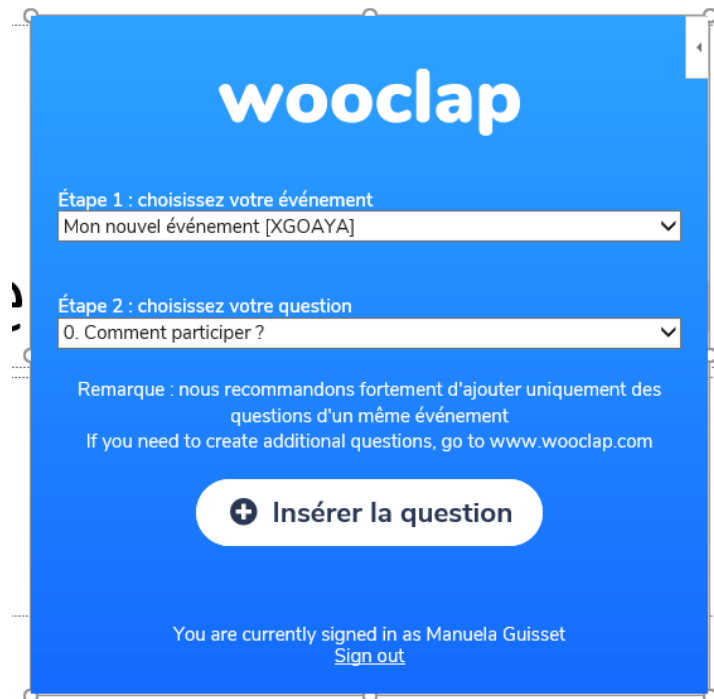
wooclap

Étape 1 : choisissez votre événement
Mon nouvel événement [XGOAYA]

Étape 2 : choisissez votre question
0. Comment participer ?

Remarque : nous recommandons fortement d'ajouter uniquement des questions d'un même événement
If you need to create additional questions, go to www.wooclap.com

Insérer la question

You are currently signed in as Manuela Guisset
Sign out